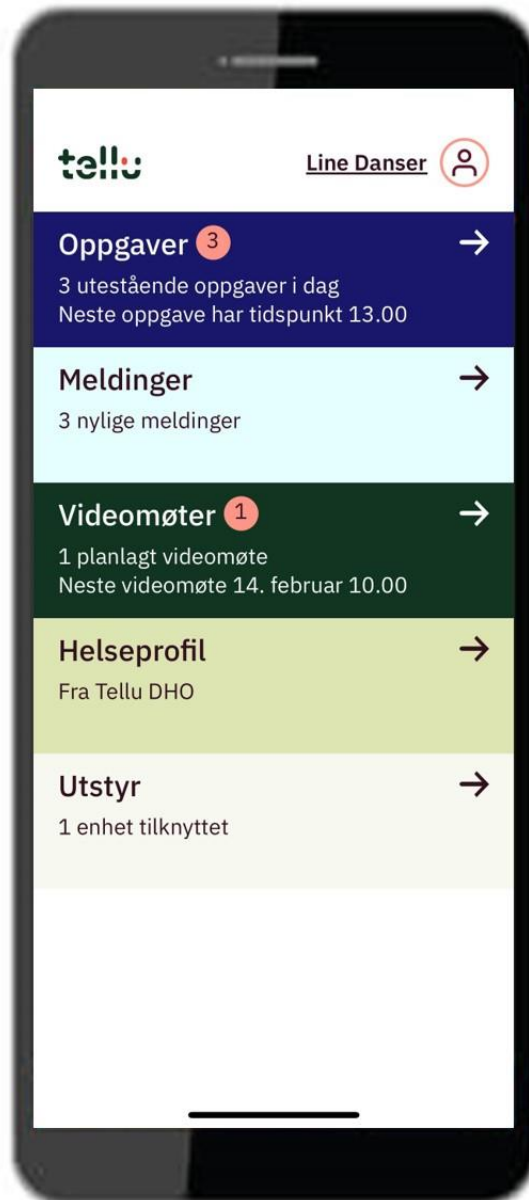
tellu

Line Danser

Oppgaver 3 →
3 utestående oppgaver i dag
Neste oppgave har tidspunkt 13.00

Meldinger →
3 nylige meldinger

Videomøter 1 →
1 planlagt videomøte
Neste videomøte 14. februar 10.00

Helseprofil →
Fra Tellu DHO

Utstyr →
1 enhet tilknyttet